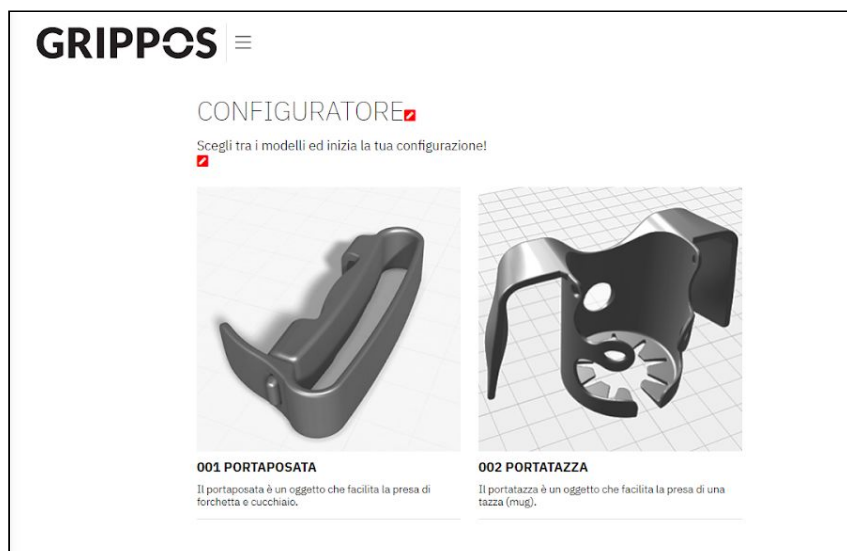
GRIPPOS

CONFIGURATORE

Scegli tra i modelli ed inizia la tua configurazione!

001 PORTAPOSATA

Il portaposata è un oggetto che facilita la presa di forchetta e cucchiaio.

002 PORTATAZZA

Il portatazza è un oggetto che facilita la presa di una tazza (mug).